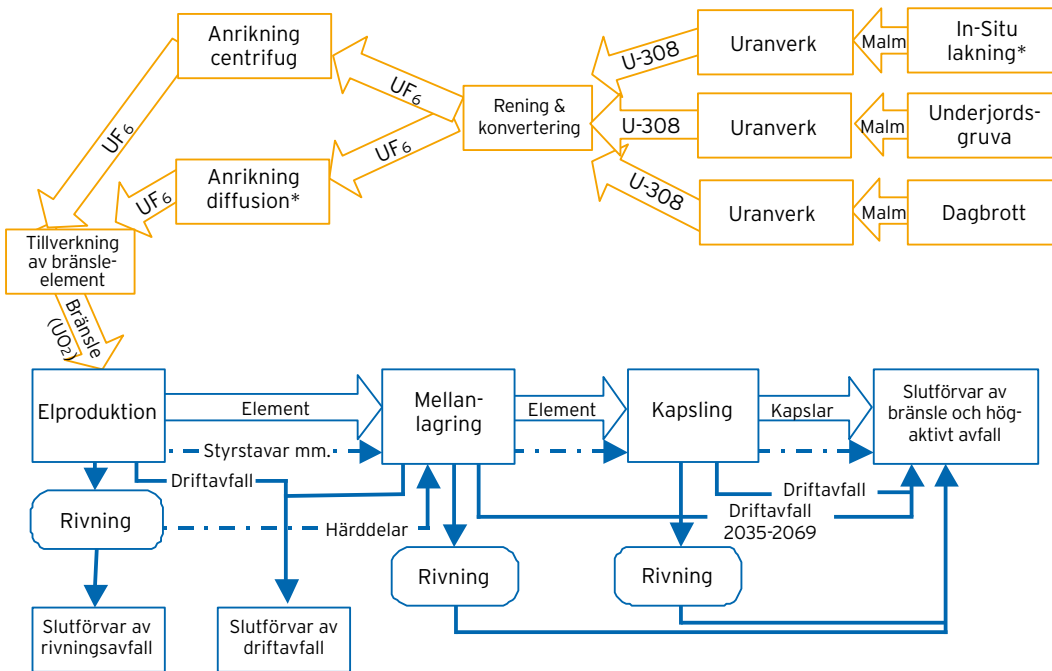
Anrikning centrifug

UF$_6$

UF$_6$

Rening & konvertering

U-308

Uranverk

Malm

In-Situ lakning*

U-308

Uranverk

Malm

Underjords-gruva

U-308

Uranverk

Malm

Dagbrott

Anrikning diffusion*

UF$_6$

UF$_6$

Tillverkning av bränsle-element

Bränsle (UO$_2$)

Elproduktion

Element

Styrstavar mm.

Mellan-lagring

Element

Kapsling

Kapslar

Slutförvar av bränsle och hög-aktivt avfall

Driftavfall

Rivning

Härddelar

Driftavfall

Driftavfall 2035-2069

Rivning

Rivning

Slutförvar av rivningsavfall

Slutförvar av driftavfall